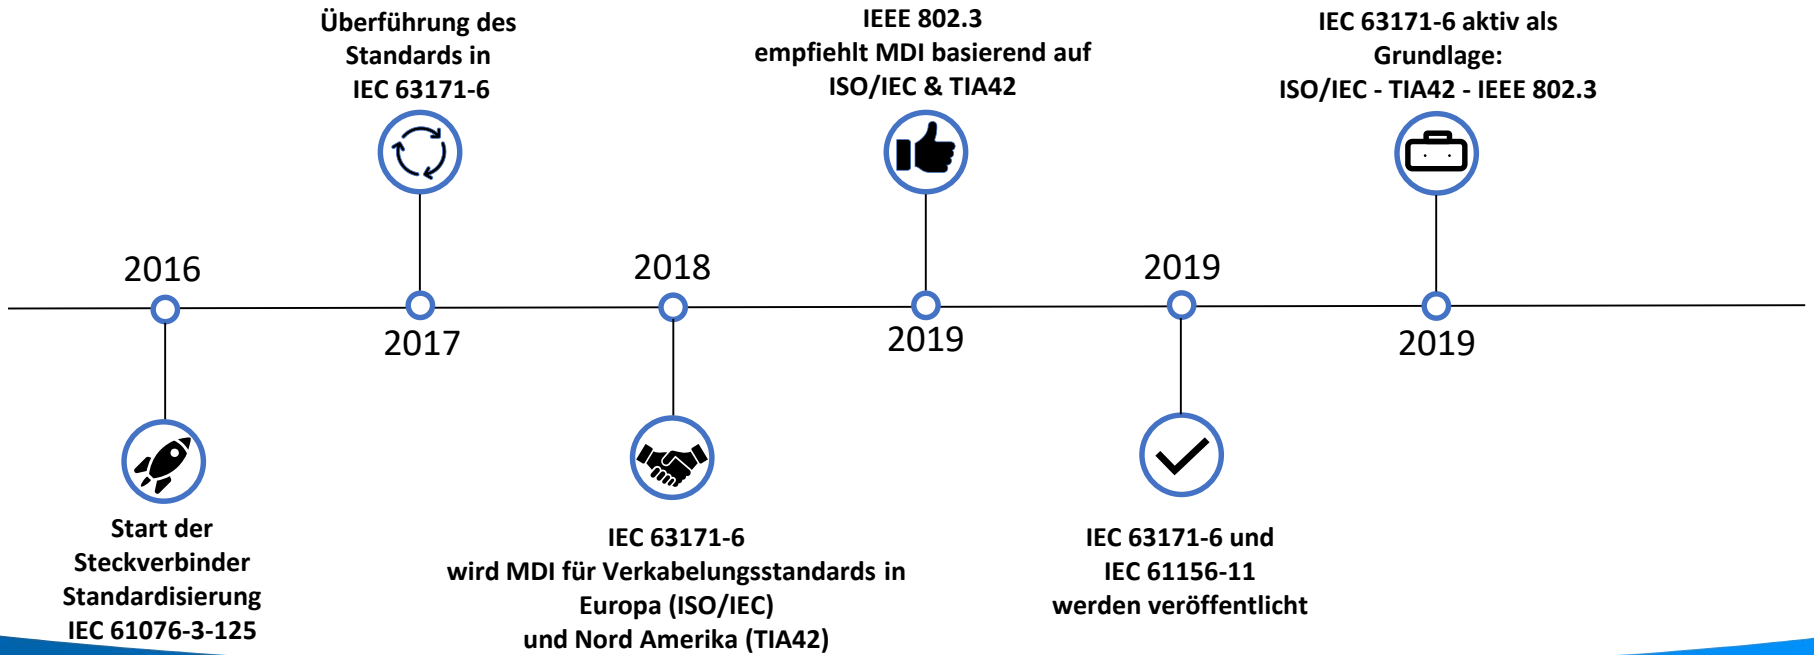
Überführung des Standards in IEC 63171-6

IEEE 802.3 empfiehlt MDI basierend auf ISO/IEC & TIA42

IEC 63171-6 aktiv als Grundlage: ISO/IEC - TIA42 - IEEE 802.3

2016

2017

2018

2019

2019

2019

Start der Steckverbinder Standardisierung IEC 61076-3-125

IEC 63171-6 wird MDI für Verkabelungsstandards in Europa (ISO/IEC) und Nord Amerika (TIA42)

IEC 63171-6 und IEC 61156-11 werden veröffentlicht